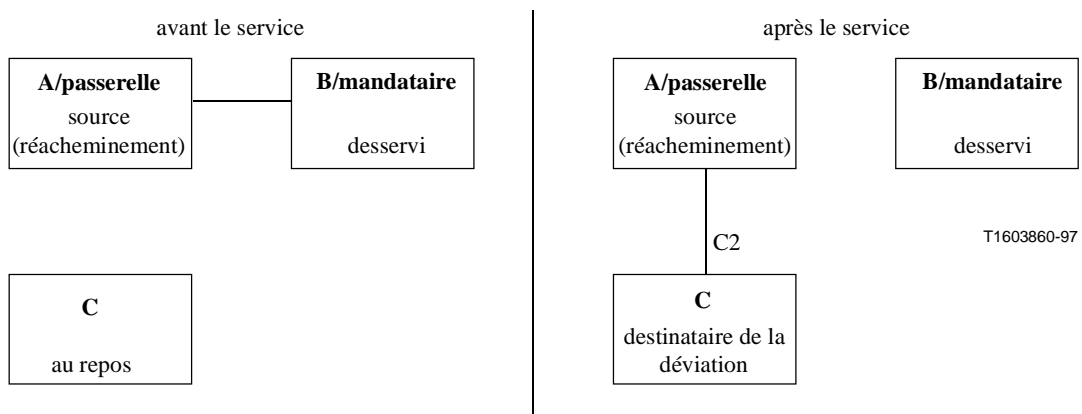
avant le service

**A/passerelle**
source
(réacheminement)

**B/mandataire**
desservi

**C**
au repos

après le service

**A/passerelle**
source
(réacheminement)

**B/mandataire**
desservi

C2

T1603860-97

**C**
destinataire de la déviation